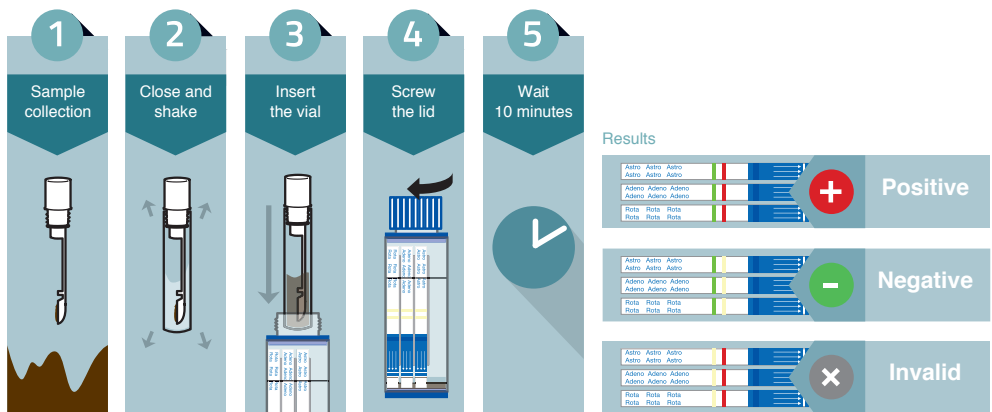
1
Sample collection

2
Close and shake

3
Insert the vial

4
Screw the lid

5
Wait 10 minutes

Results

Astro Astro Astro
Astro Astro Astro
Adeno Adeno Adeno
Adeno Adeno Adeno
Rota Rota Rota
Rota Rota Rota
+ Positive

Astro Astro Astro
Astro Astro Astro
Adeno Adeno Adeno
Adeno Adeno Adeno
Rota Rota Rota
Rota Rota Rota
- Negative

Astro Astro Astro
Astro Astro Astro
Adeno Adeno Adeno
Adeno Adeno Adeno
Rota Rota Rota
Rota Rota Rota
× Invalid